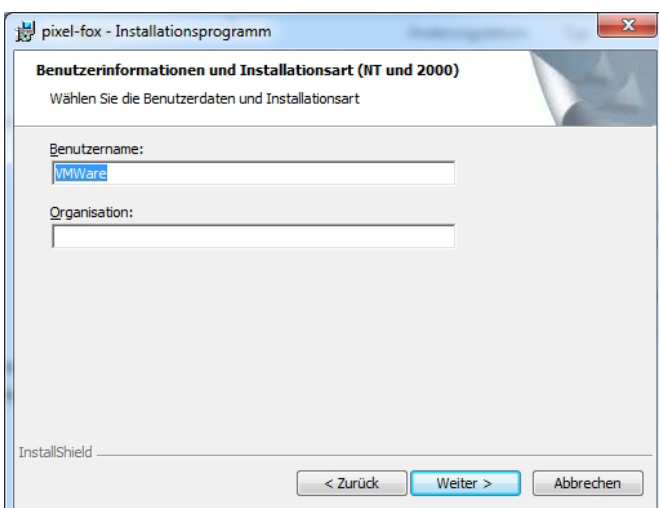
pixel-fox - Installationsprogramm

Benutzerinformationen und Installationsart (NT und 2000)

Wählen Sie die Benutzerdaten und Installationsart

Benutzername:

VMWare

Organisation:

InstallShield

< Zurück

Weiter >

Abbrechen